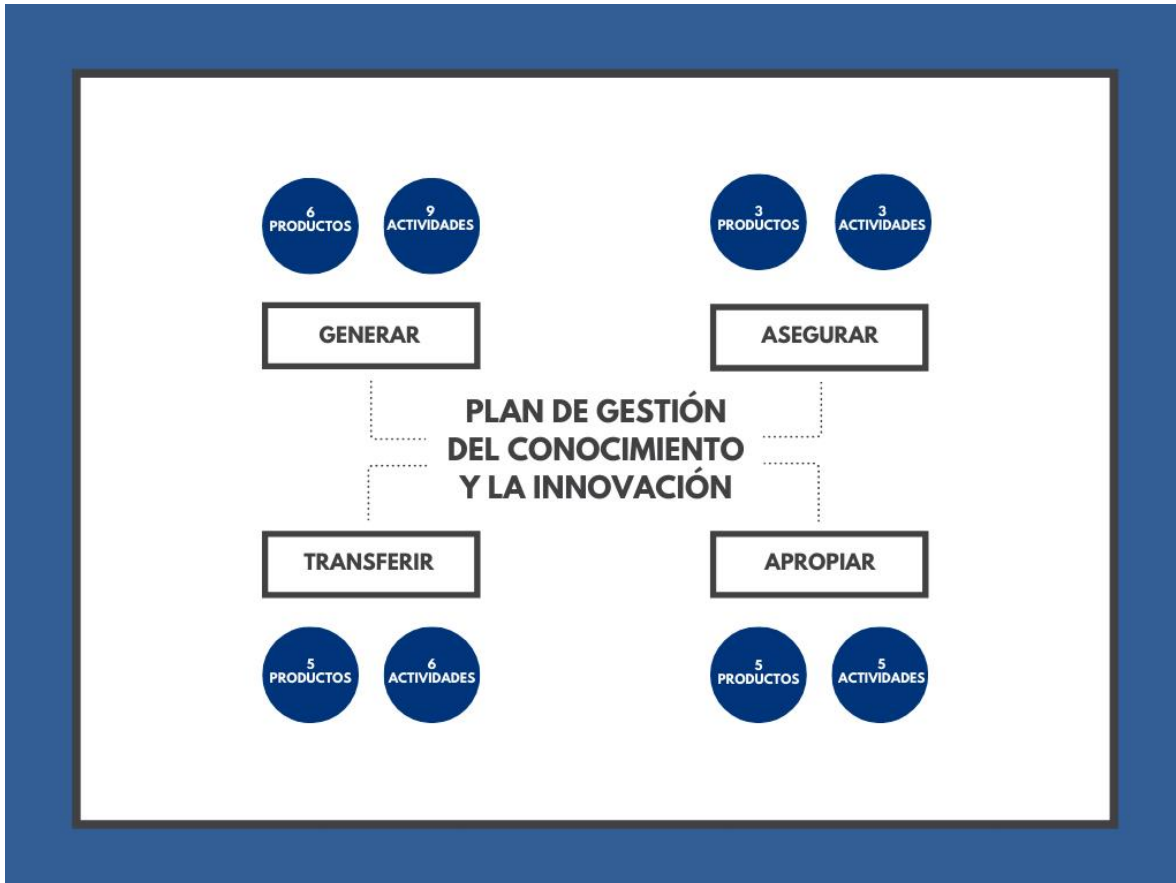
6
PRODUCTOS

9
ACTIVIDADES

3
PRODUCTOS

3
ACTIVIDADES

GENERAR

ASEGURAR

PLAN DE GESTIÓN
DEL CONOCIMIENTO
Y LA INNOVACIÓN

TRANSFERIR

APROPIAR

5
PRODUCTOS

6
ACTIVIDADES

5
PRODUCTOS

5
ACTIVIDADES